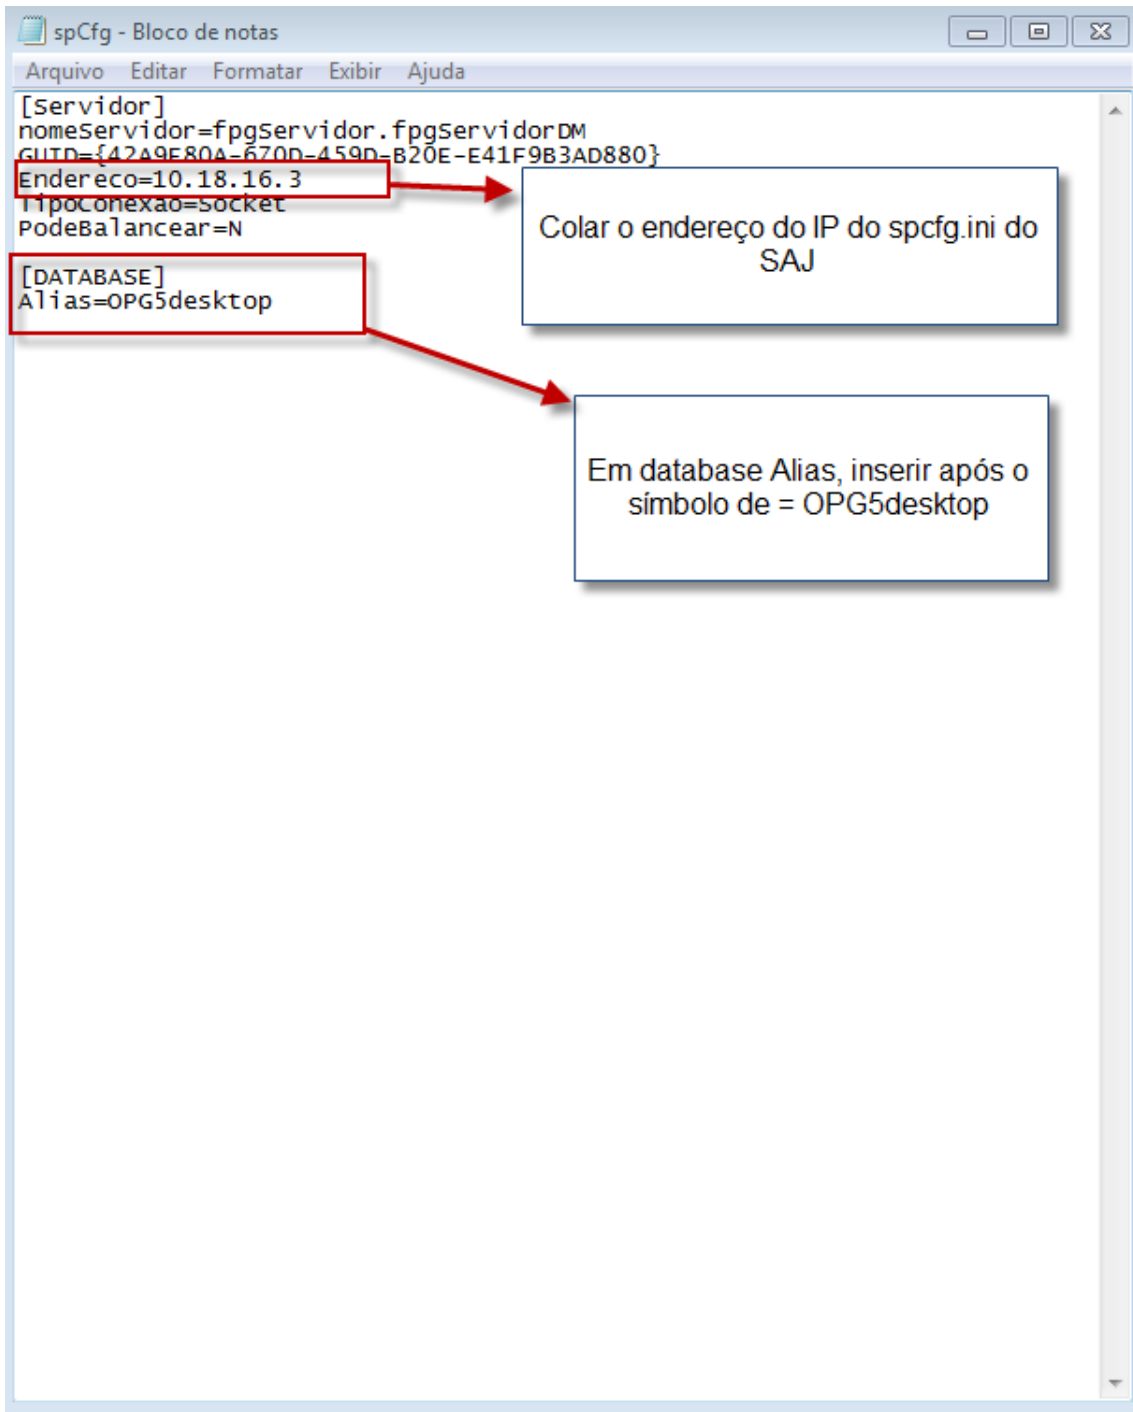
spCfg - Bloco de notas

Arquivo Editar Formatar Exibir Ajuda

[Servidor]
nomeServidor=fpgServidor.fpgServidorDM
GUID={42A9F80A-670D-459D-B20E-E41F9B3AD880}
Endereco=10.18.16.3
TipoConexao=Socket
PodeBalancear=N

[DATABASE]
Alias=OPG5desktop

Colar o endereço do IP do spcfg.ini do SAJ

Em database Alias, inserir após o símbolo de = OPG5desktop